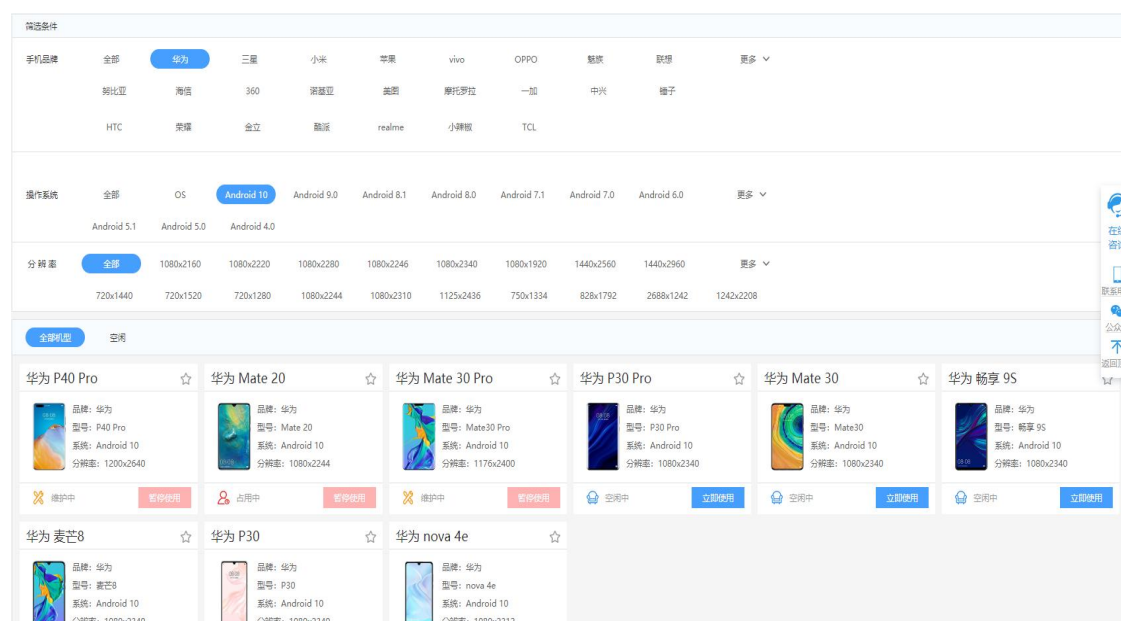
筛选条件

手机品牌 全部 华为 三星 小米 苹果 vivo OPPO 魅族 联想 更多

努比亚 海信 360 诺基亚 美图 摩托罗拉 一加 中兴 锤子

HTC 荣耀 金立 酷派 realme 小辣椒 TCL

操作系统 全部 OS Android 10 Android 9.0 Android 8.1 Android 8.0 Android 7.1 Android 7.0 Android 6.0 更多

Android 5.1 Android 5.0 Android 4.0

分辨率 全部 1080x2160 1080x2220 1080x2280 1080x2246 1080x2340 1080x1920 1440x2560 1440x2960 更多

720x1440 720x1520 720x1280 1080x2244 1080x2310 1125x2436 750x1334 828x1792 2688x1242 1242x2208

全部机型 空闲

华为 P40 Pro
品牌：华为
型号：P40 Pro
系统：Android 10
分辨率：1200x2640
维护中 暂停使用

华为 Mate 20
品牌：华为
型号：Mate 20
系统：Android 10
分辨率：1080x2244
占用中 暂停使用

华为 Mate 30 Pro
品牌：华为
型号：Mate30 Pro
系统：Android 10
分辨率：1176x2400
维护中 暂停使用

华为 P30 Pro
品牌：华为
型号：P30 Pro
系统：Android 10
分辨率：1080x2340
空闲中 立即使用

华为 Mate 30
品牌：华为
型号：Mate30
系统：Android 10
分辨率：1080x2340
空闲中 立即使用

华为 畅享 9S
品牌：华为
型号：畅享 9S
系统：Android 10
分辨率：1080x2340
空闲中 立即使用

华为 麦芒8
品牌：华为
型号：麦芒8
系统：Android 10
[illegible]

华为 P30
品牌：华为
型号：P30
系统：Android 10
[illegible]

华为 nova 4e
品牌：华为
型号：nova 4e
系统：Android 10
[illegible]

在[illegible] 咨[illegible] 联系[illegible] 公众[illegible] 返回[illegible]